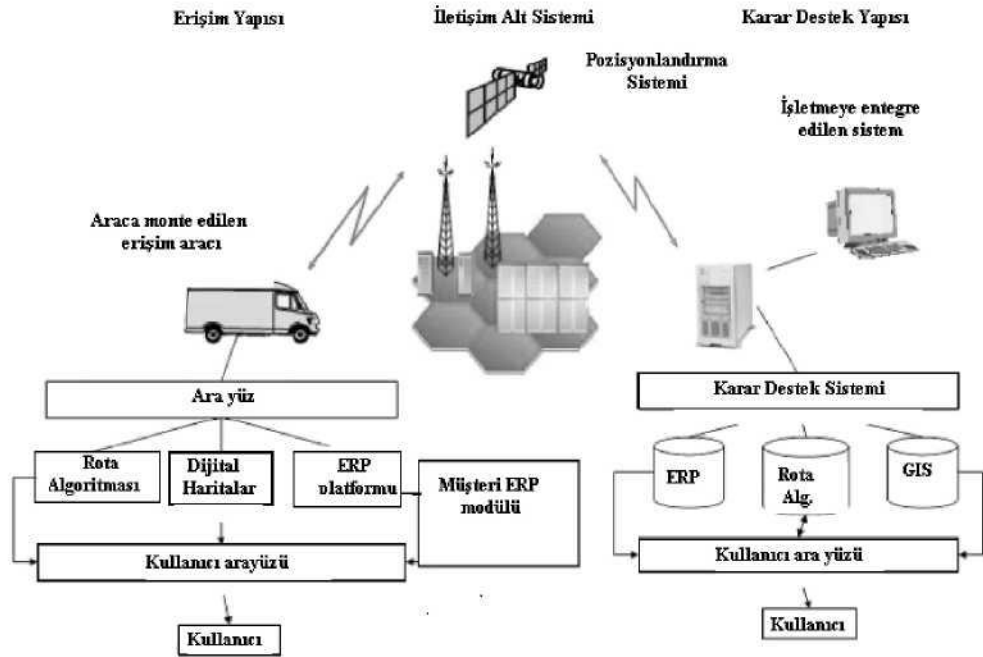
Erişim Yapısı

İletişim Alt Sistemi

Karar Destek Yapısı

Pozisyonlandırma Sistemi

İşletmeye entegre edilen sistem

Araca monte edilen erişim aracı

Ara yüz

Rota Algoritması

Dijital Haritalar

ERP platformu

Müşteri ERP modülü

Kullanıcı arayüzü

Kullanıcı

Karar Destek Sistemi

ERP

Rota Alg.

GIS

Kullanıcı ara yüzü

Kullanıcı